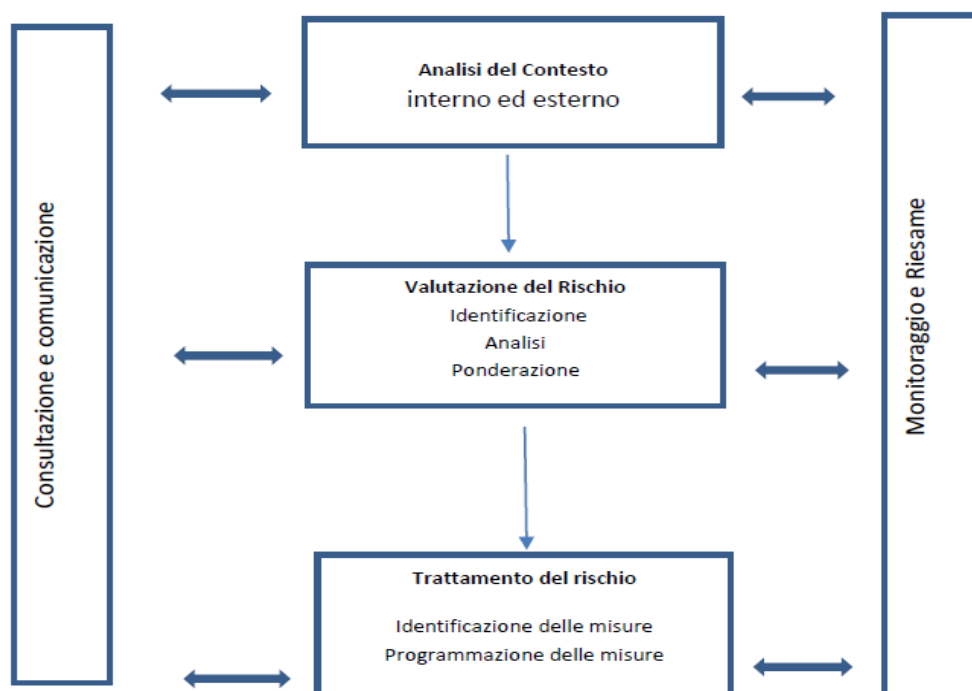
Consultazione e comunicazione

Analisi del Contesto
interno ed esterno

Valutazione del Rischio
Identificazione
Analisi
Ponderazione

Trattamento del rischio

Identificazione delle misure
Programmazione delle misure

Monitoraggio e Riesame